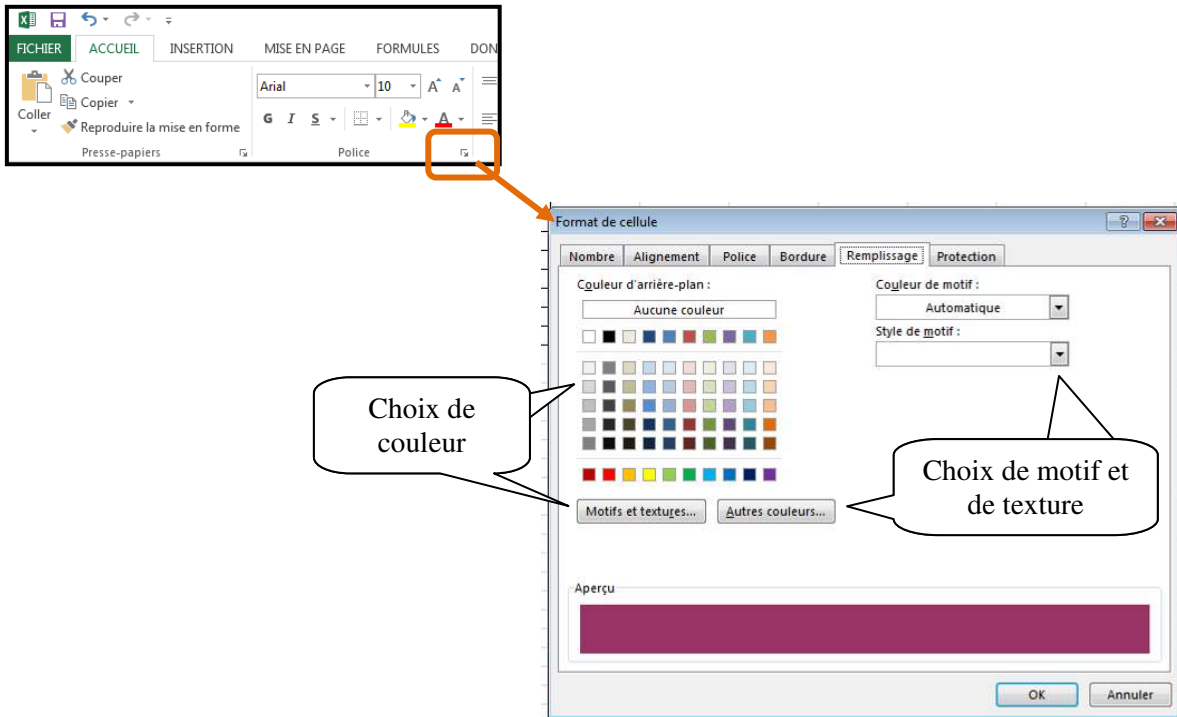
FICHIER ACCUEIL INSERTION MISE EN PAGE FORMULES DON

Coller

Couper

Copier

Reproduire la mise en forme

Presse-papiers

Arial 10

G I S

Police

Format de cellule

? ×

Nombre Alignement Police Bordure Remplissage Protection

Couleur d'arrière-plan :

Aucune couleur

Couleur de motif :

Automatique

Style de motif :

Choix de couleur

Choix de motif et de texture

Motifs et textures... Autres couleurs...

Aperçu

OK Annuler